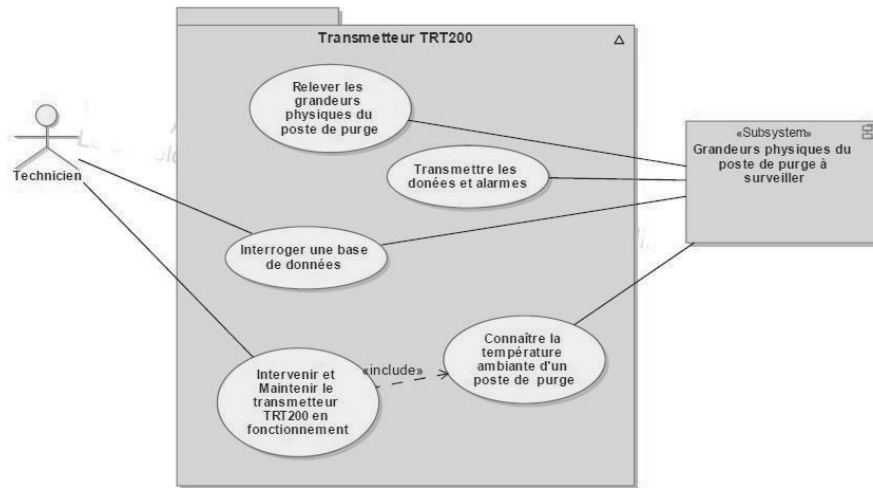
Transmetteur TRT200

Relever les grandeurs physiques du poste de purge

Transmettre les donées et alarmes

Technicien

«Subsystem»
Grandeurs physiques du poste de purge à surveiller

Interroger une base de données

Connaître la température ambiante d'un poste de purge

«include»

Intervenir et Maintenir le transmetteur TRT200 en fonctionnement